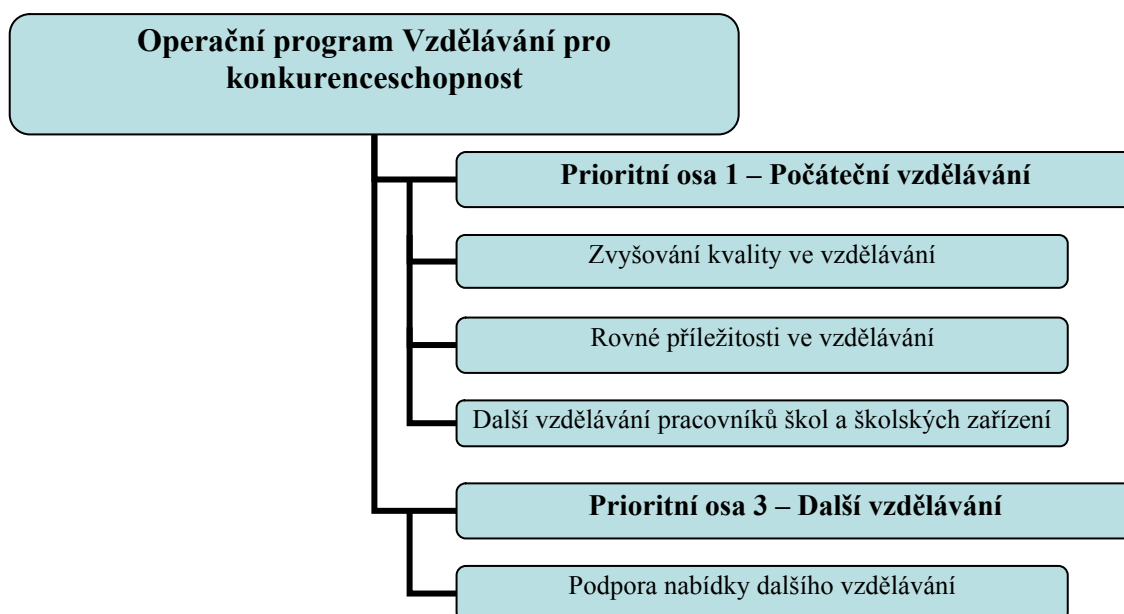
Operační program Vzdělávání pro konkurenceschopnost

Prioritní osa 1 – Počáteční vzdělávání

Zvyšování kvality ve vzdělávání

Rovné příležitosti ve vzdělávání

Další vzdělávání pracovníků škol a školských zařízení

Prioritní osa 3 – Další vzdělávání

Podpora nabídky dalšího vzdělávání